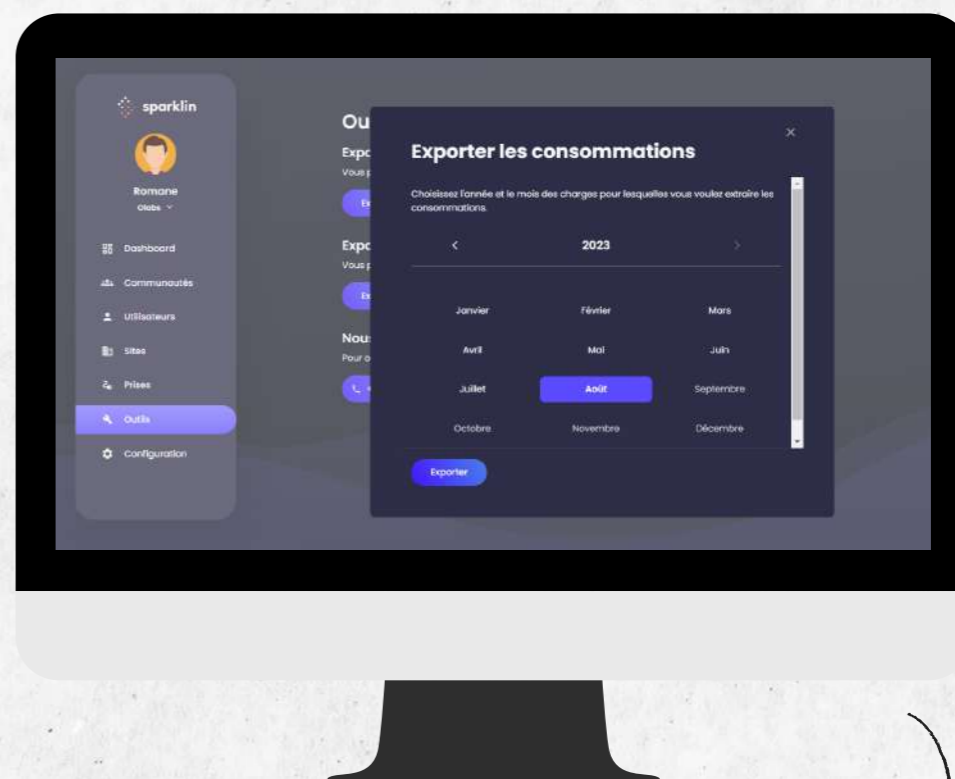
sparklin

Romane
Olabs

Dashboard
Communautés
Utilisateurs
Sites
Prises
Outils
Configuration

Ou
Expo
Vous p
Ex
Expo
Vous p
Ex
Nous
Pour o

Exporter les consommations

×

Choisissez l'année et le mois des charges pour lesquelles vous voulez extraire les consommations.

<
2023
>

| Janvier | Février | Mars |
|---|---|---|
| Avril | Mai | Juin |
| Juillet | Août | Septembre |
| Octobre | Novembre | Décembre |

Exporter